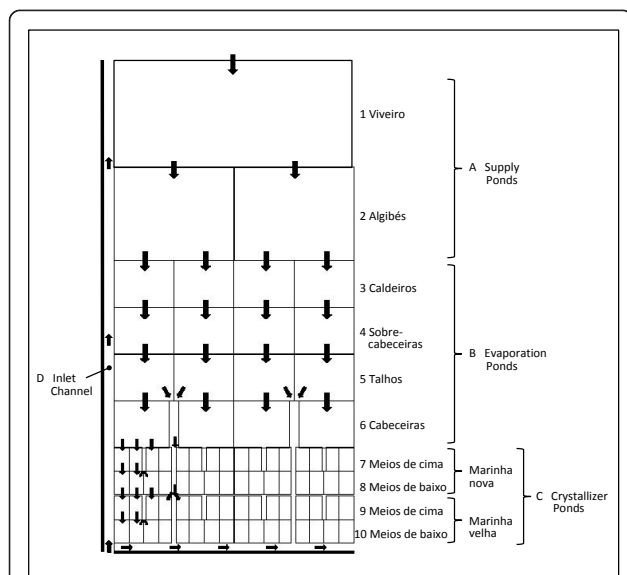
1 Viveiro

2 Algibés

3 Caldeiros

4 Sobrecabeceiras

5 Talhos

6 Cabeceiras

7 Meios de cima

8 Meios de baixo

9 Meios de cima

10 Meios de baixo

A Supply Ponds

B Evaporation Ponds

Marinha nova

Marinha velha

C Crystallizer Ponds

D Inlet Channel